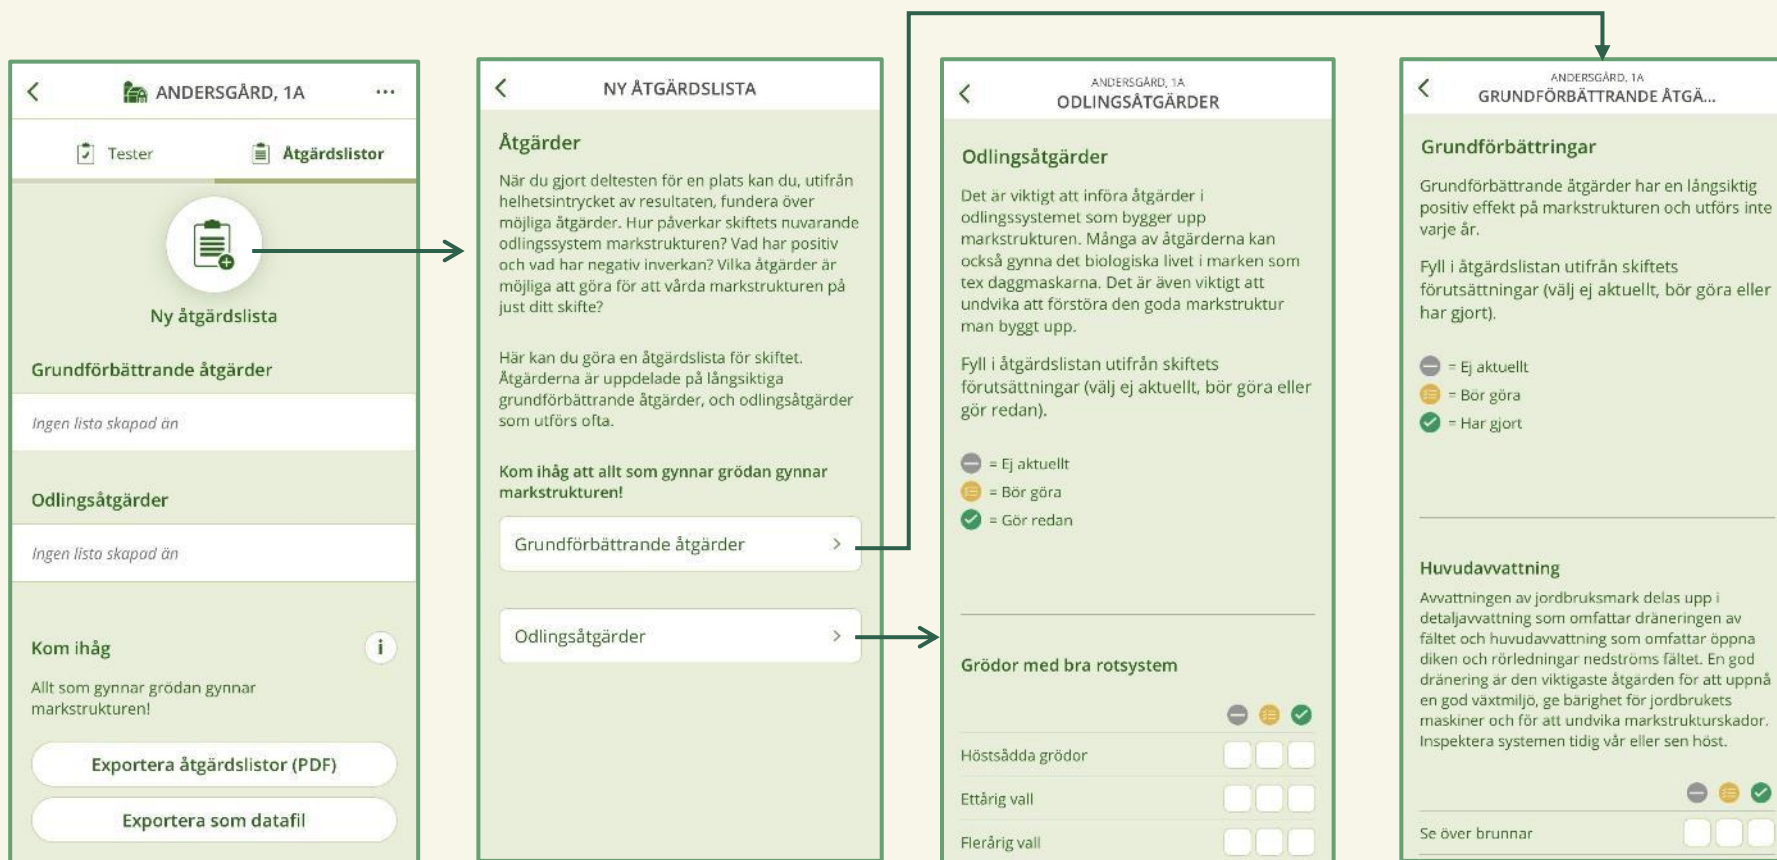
ANDERSGÅRD, 1A ...

Tester

Åtgärdslistor

Ny åtgärdslista

Grundförbättrande åtgärder

Ingen lista skapad än

Odlingsåtgärder

Ingen lista skapad än

Kom ihåg

Allt som gynnar grödan gynnar markstrukturen!

Exportera åtgärdslistor (PDF)

Exportera som datafil

NY ÅTGÄRDSLISTA

Åtgärder

När du gjort deltesten för en plats kan du, utifrån helhetsintrycket av resultaten, fundera över möjliga åtgärder. Hur påverkar skiftets nuvarande odlingssystem markstrukturen? Vad har positiv och vad har negativ inverkan? Vilka åtgärder är möjliga att göra för att vårda markstrukturen på just ditt skifte?

Här kan du göra en åtgärdslista för skiftet. Åtgärderna är uppdelade på långsiktiga grundförbättrande åtgärder, och odlingsåtgärder som utförs ofta.

Kom ihåg att allt som gynnar grödan gynnar markstrukturen!

Grundförbättrande åtgärder

Odlingsåtgärder

ANDERSGÅRD, 1A
ODLINGSÅTGÄRDER

Odlingsåtgärder

Det är viktigt att införa åtgärder i odlingssystemet som bygger upp markstrukturen. Många av åtgärderna kan också gynna det biologiska livet i marken som tex daggmaskarna. Det är även viktigt att undvika att förstöra den goda markstruktur man byggt upp.

Fyll i åtgärdslistan utifrån skiftets förutsättningar (välj ej aktuellt, bör göra eller gör redan).

= Ej aktuellt
= Bör göra
= Gör redan

Grödor med bra rotsystem

Höstsådda grödor
Ettårig vall
Flerårig vall

ANDERSGÅRD, 1A
GRUNDFÖRBÄTTRANDE ÅTGÄ...

Grundförbättringar

Grundförbättrande åtgärder har en långsiktig positiv effekt på markstrukturen och utförs inte varje år.

Fyll i åtgärdslistan utifrån skiftets förutsättningar (välj ej aktuellt, bör göra eller har gjort).

= Ej aktuellt
= Bör göra
= Har gjort

Huvudavvattning

Avvattningen av jordbruksmark delas upp i detaljavvattning som omfattar dräneringen av fältet och huvudavvattning som omfattar öppna diken och rörledningar nedströms fältet. En god dränering är den viktigaste åtgärden för att uppnå en god växtmiljö, ge bärighet för jordbrukets maskiner och för att undvika markstrukturskador. Inspektera systemen tidig vår eller sen höst.

Se över brunnar